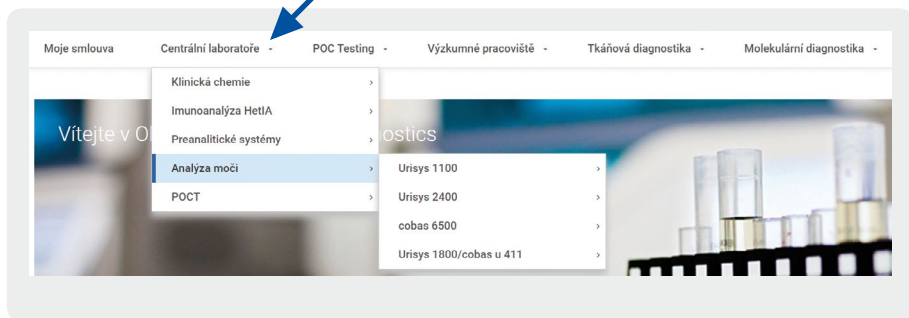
Moje smlouva Centrální laboratoře - POC Testing - Výzkumné pracoviště - Tkáňová diagnostika - Molekulární diagnostika -

Klinická chemie ›
Imunoanalýza HetIA ›
Preanalitické systémy ›
Analýza moči ›
POCT ›

Urisys 1100 ›
Urisys 2400 ›
cobas 6500 ›
Urisys 1800/cobas u 411 ›

Vítejte v O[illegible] ostics